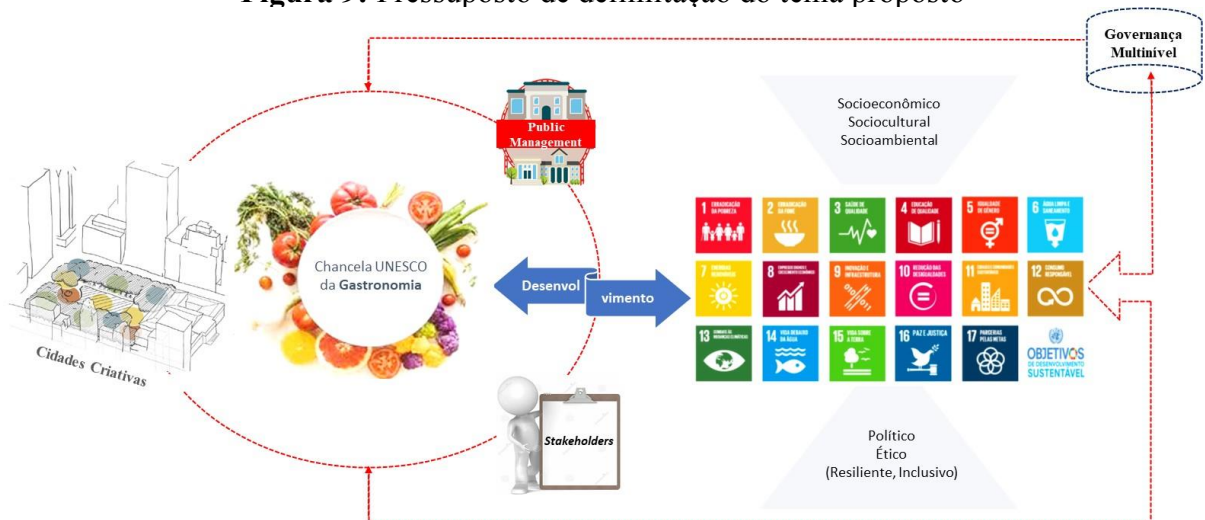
Figura 9: Pressuposto de delimitação do tema proposto

Governança Multinível

Public Management

Socioeconômico
Sociocultural
Socioambiental

Cidades Criativas

Chancela UNESCO da Gastronomia

Desenvol vimento

1 ERRADICAÇÃO DA POBREZA
2 ERRADICAÇÃO DA FOME
3 SAÚDE DE QUALIDADE
4 EDUCAÇÃO DE QUALIDADE
5 IGUALDADE DE GÊNERO
6 ÁGUA LIMPA E SANEAMENTO
7 ENERGIA ACESSÍVEL
8 EMPREGO DIGNO E CRESCIMENTO ECONÔMICO
9 INOVAÇÃO E INFRAESTRUTURA
10 REDUÇÃO DAS DESIGUALDADES
11 CIDADES E COMUNIDADES SUSTENTÁVEIS
12 CONSUMO RESPONSÁVEL
13 COMBATE ÀS MUDANÇAS CLIMÁTICAS
14 VIDA DEBAIXO DA ÁGUA
15 VIDA SOBRE A TERRA
16 PAZ E JUSTIÇA
17 PARCERIAS PELAS METAS
OBJETIVOS DE DESENVOLVIMENTO SUSTENTÁVEL

Stakeholders

Político
Ético
(Resiliente, Inclusivo)